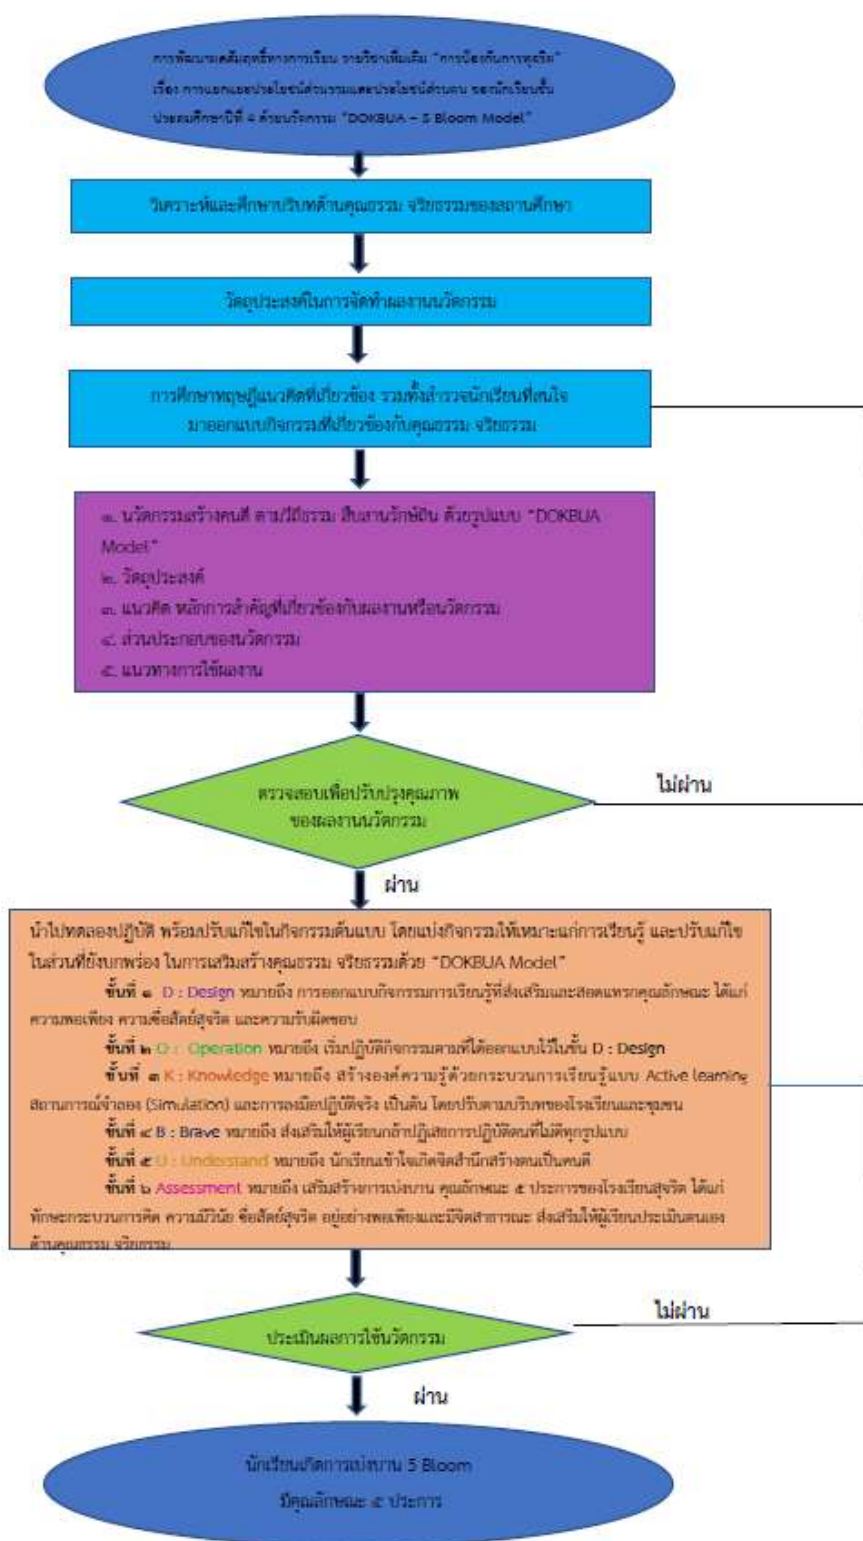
การพัฒนาผลสัมฤทธิ์ทางการเรียน รายวิชาเพิ่มเติม "การป้องกันการทุจริต" เรื่อง การแยกแยะประโยชน์ส่วนรวมและประโยชน์ส่วนตน ของนักเรียนชั้นประถมศึกษาปีที่ 4 ด้วยนวัตกรรม "DOKBUA – 5 Bloom Model"

วิเคราะห์และศึกษาบริบทด้านคุณธรรม จริยธรรมของสถานศึกษา

วัตถุประสงค์ในการจัดทำผลงานนวัตกรรม

การศึกษาทฤษฎีแนวคิดที่เกี่ยวข้อง รวมทั้งสำรวจนักเรียนที่สนใจมาออกแบบกิจกรรมที่เกี่ยวข้องกับคุณธรรม จริยธรรม

๑. นวัตกรรมสร้างคนดี ตามวิถีธรรม สืบสานวัฒนธรรม ด้วยรูปแบบ "DOKBUA Model"
๒. วัตถุประสงค์
๓. แนวคิด หลักการสำคัญที่เกี่ยวข้องกับผลงานหรือนวัตกรรม
๔. ส่วนประกอบของนวัตกรรม
๕. แนวทางการใช้ผลงาน

ตรวจสอบเพื่อปรับปรุงคุณภาพของผลงานนวัตกรรม

ไม่ผ่าน

ผ่าน

นำไปทดลองปฏิบัติ พร้อมปรับแก้ไขในกิจกรรมต้นแบบ โดยแบ่งกิจกรรมให้เหมาะแก่การเรียนรู้ และปรับแก้ไขในส่วนที่ยังบกพร่อง ในการเสริมสร้างคุณธรรม จริยธรรมด้วย "DOKBUA Model"

ขั้นที่ ๑ D : Design หมายถึง การออกแบบกิจกรรมการเรียนรู้ที่ส่งเสริมและสอดแทรกคุณลักษณะ ได้แก่ ความพอเพียง ความซื่อสัตย์สุจริต และความรับผิดชอบ

ขั้นที่ ๒ O : Operation หมายถึง เริ่มปฏิบัติกิจกรรมตามที่ได้ออกแบบไว้ในขั้น D : Design

ขั้นที่ ๓ K : Knowledge หมายถึง สร้างองค์ความรู้ด้วยกระบวนการเรียนรู้แบบ Active learning สถานการณ์จำลอง (Simulation) และการลงมือปฏิบัติจริง เป็นต้น โดยปรับตามบริบทของโรงเรียนและชุมชน

ขั้นที่ ๔ B : Brave หมายถึง ส่งเสริมให้ผู้เรียนกล้าปฏิเสธการปฏิบัติตนที่ไม่ดีทุกรูปแบบ

ขั้นที่ ๕ U : Understand หมายถึง นักเรียนเข้าใจเกิดจิตสำนึกสร้างตนเป็นคนดี

ขั้นที่ ๖ Assessment หมายถึง เสริมสร้างการเบ่งบาน คุณลักษณะ ๕ ประการของโรงเรียนสุจริต ได้แก่ ทักษะกระบวนการคิด ความมีวินัย ซื่อสัตย์สุจริต อยู่อย่างพอเพียงและมีจิตสาธารณะ ส่งเสริมให้ผู้เรียนประเมินตนเองด้านคุณธรรม จริยธรรม

ประเมินผลการใช้นวัตกรรม

ไม่ผ่าน

ผ่าน

นักเรียนเกิดการเบ่งบาน 5 Bloom
มีคุณลักษณะ ๕ ประการ